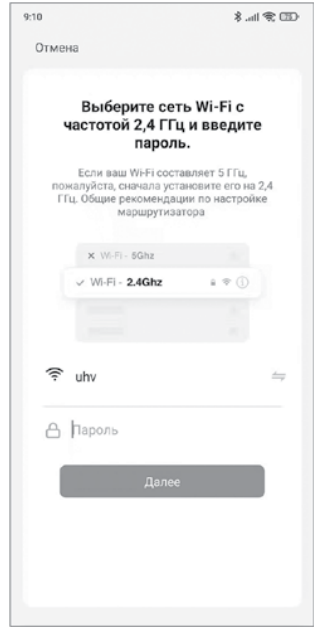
9:10

Отмена

Выберите сеть Wi-Fi с частотой 2,4 ГГц и введите пароль.

Если ваш Wi-Fi составляет 5 ГГц, пожалуйста, сначала установите его на 2,4 ГГц. Общие рекомендации по настройке маршрутизатора

× Wi-Fi - 5Ghz

✓ Wi-Fi - 2.4Ghz

uhv

Пароль

Далее